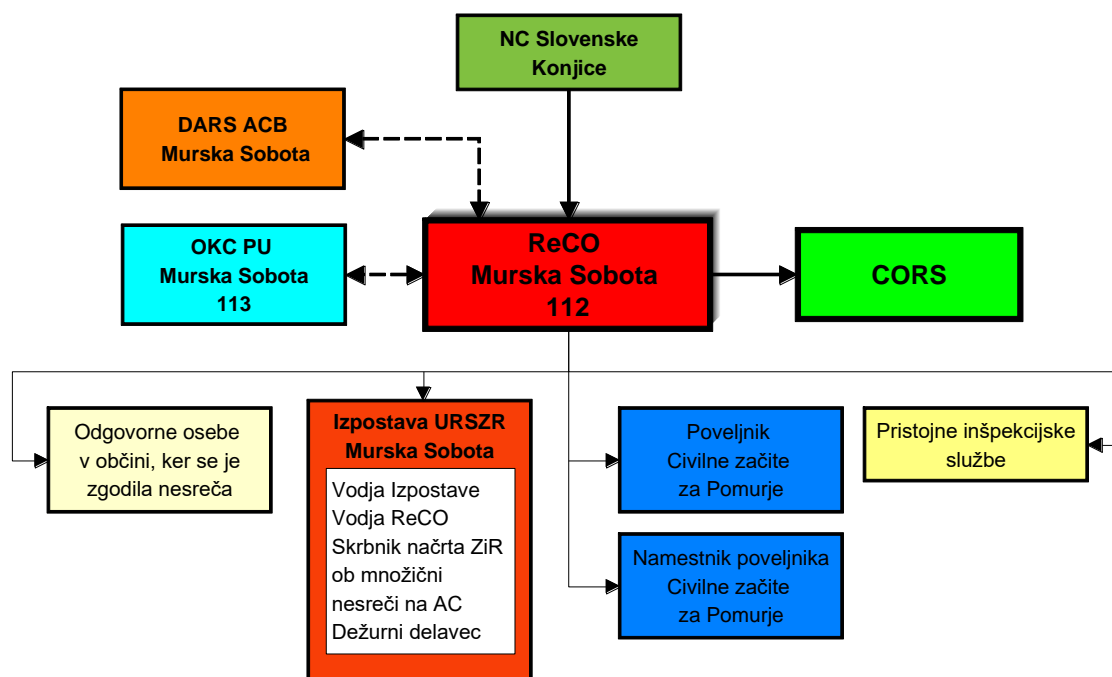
NC Slovenske Konjice

DARS ACB Murska Sobota

OKC PU Murska Sobota 113

ReCO Murska Sobota 112

CORS

Odgovorne osebe v občini, ker se je zgodila nesreča

Izpostava URSZR Murska Sobota

Vodja Izpostave
Vodja ReCO
Skrbnik načrta ZiR ob množični nesreči na AC
Dežurni delavec

Poveljnik Civilne začite za Pomurje

Namestnik poveljnika Civilne začite za Pomurje

Pristojne inšpekcijske službe